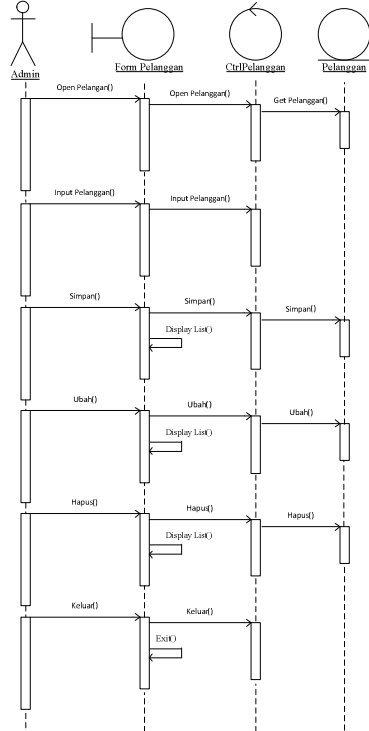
Admin

Form Pelanggan

CtrlPelanggan

Pelanggan

Open Pelangan()

Open Pelanggan()

Get Pelanggan()

Input Pelanggan()

Input Pelanggan()

Simpan()

Simpan()

Simpan()

Display List()

Ubah()

Ubah()

Ubah()

Display List()

Hapus()

Hapus()

Hapus()

Display List()

Keluar()

Keluar()

Exit()